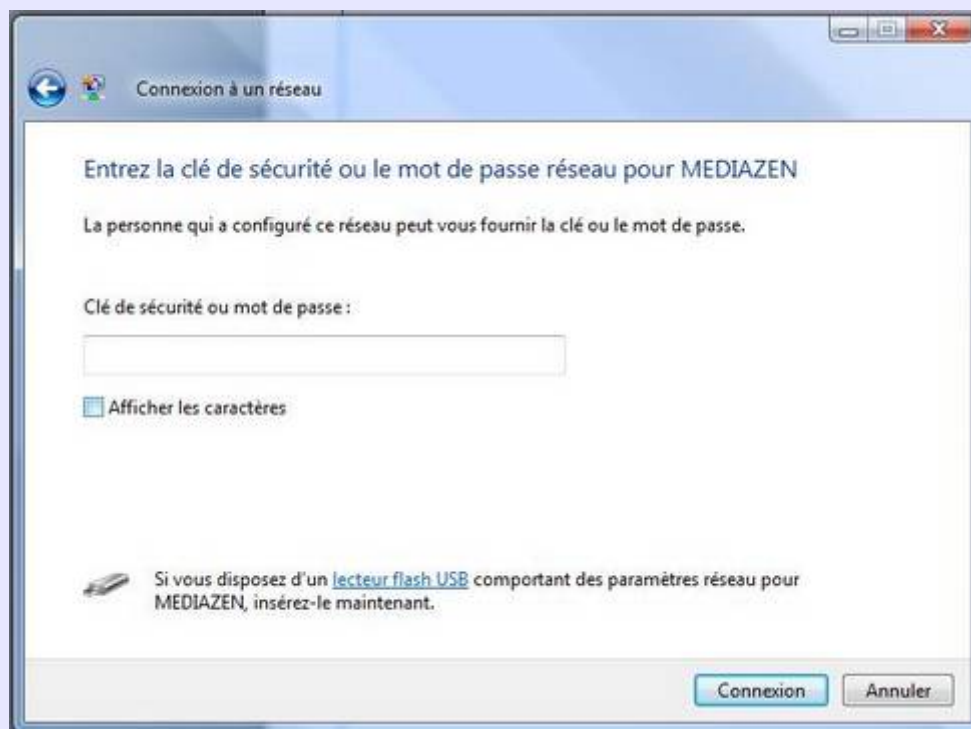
Connexion à un réseau

Entrez la clé de sécurité ou le mot de passe réseau pour MEDIAZEN

La personne qui a configuré ce réseau peut vous fournir la clé ou le mot de passe.

Clé de sécurité ou mot de passe :

Afficher les caractères

Si vous disposez d'un lecteur flash USB comportant des paramètres réseau pour MEDIAZEN, insérez-le maintenant.

Connexion

Annuler